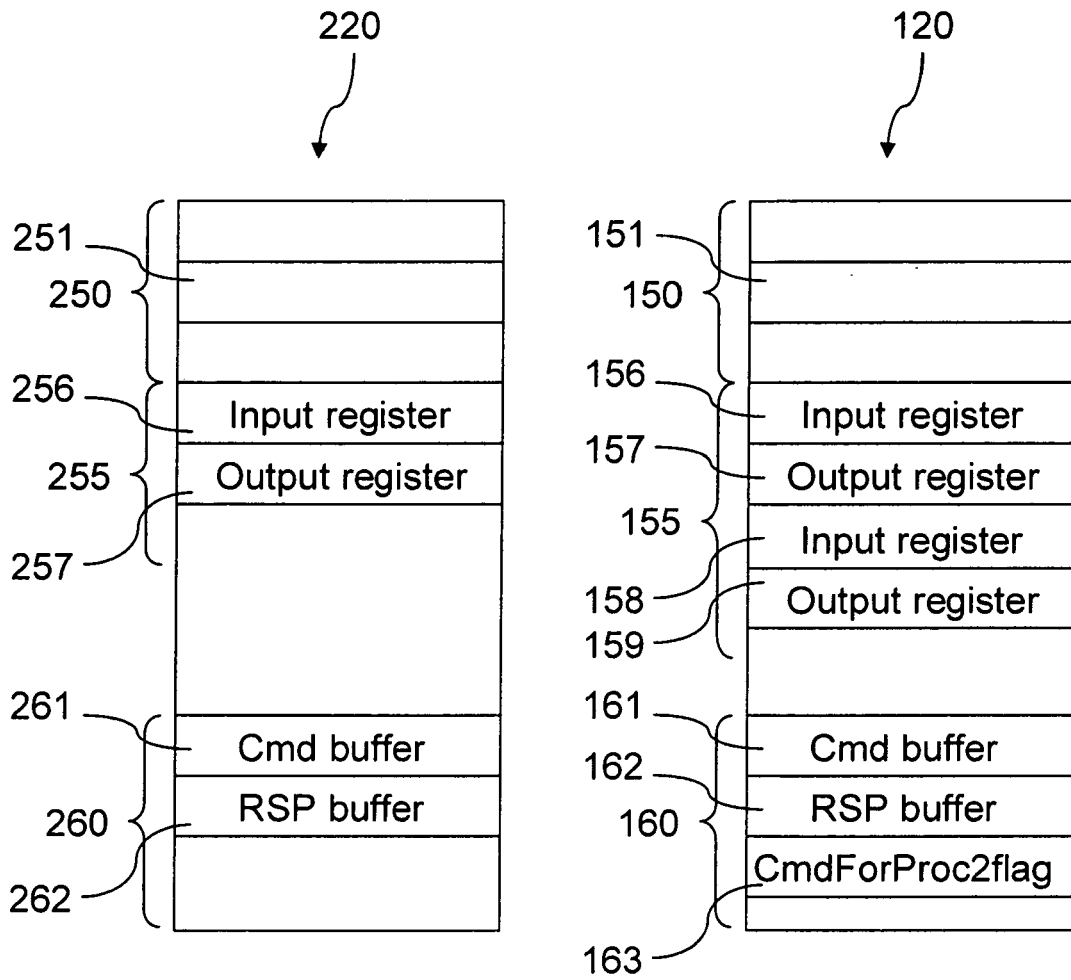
220

251
250
256
Input register
255
Output register
257
261
Cmd buffer
260
RSP buffer
262

120

151
150
156
Input register
157
Output register
155
Input register
158
Output register
159
161
Cmd buffer
162
RSP buffer
160
CmdForProc2flag
163